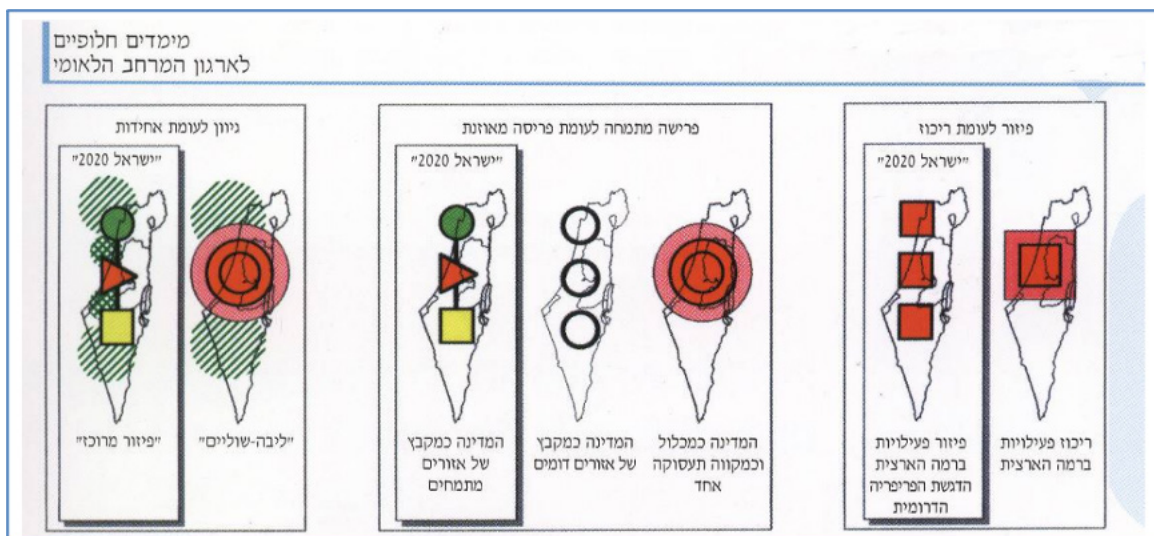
מימדים חלופיים
לארגון המרחב הלאומי

פיזור לעומת ריכוז

"ישראל 2020"

ריכוז פעילויות ברמה הארצית

פיזור פעילויות ברמה הארצית הדגשת הפריפריה הדרומית

פרישה מתמחה לעומת פריסה מאוזנת

"ישראל 2020"

המדינה כמכלול וכמקווה תעסוקה אחד

המדינה כמקבץ של אזורים דומים

המדינה כמקבץ של אזורים מתמחים

גיוון לעומת אחידות

"ישראל 2020"

"ליבה-שוליים"

"פיזור מרוכז"